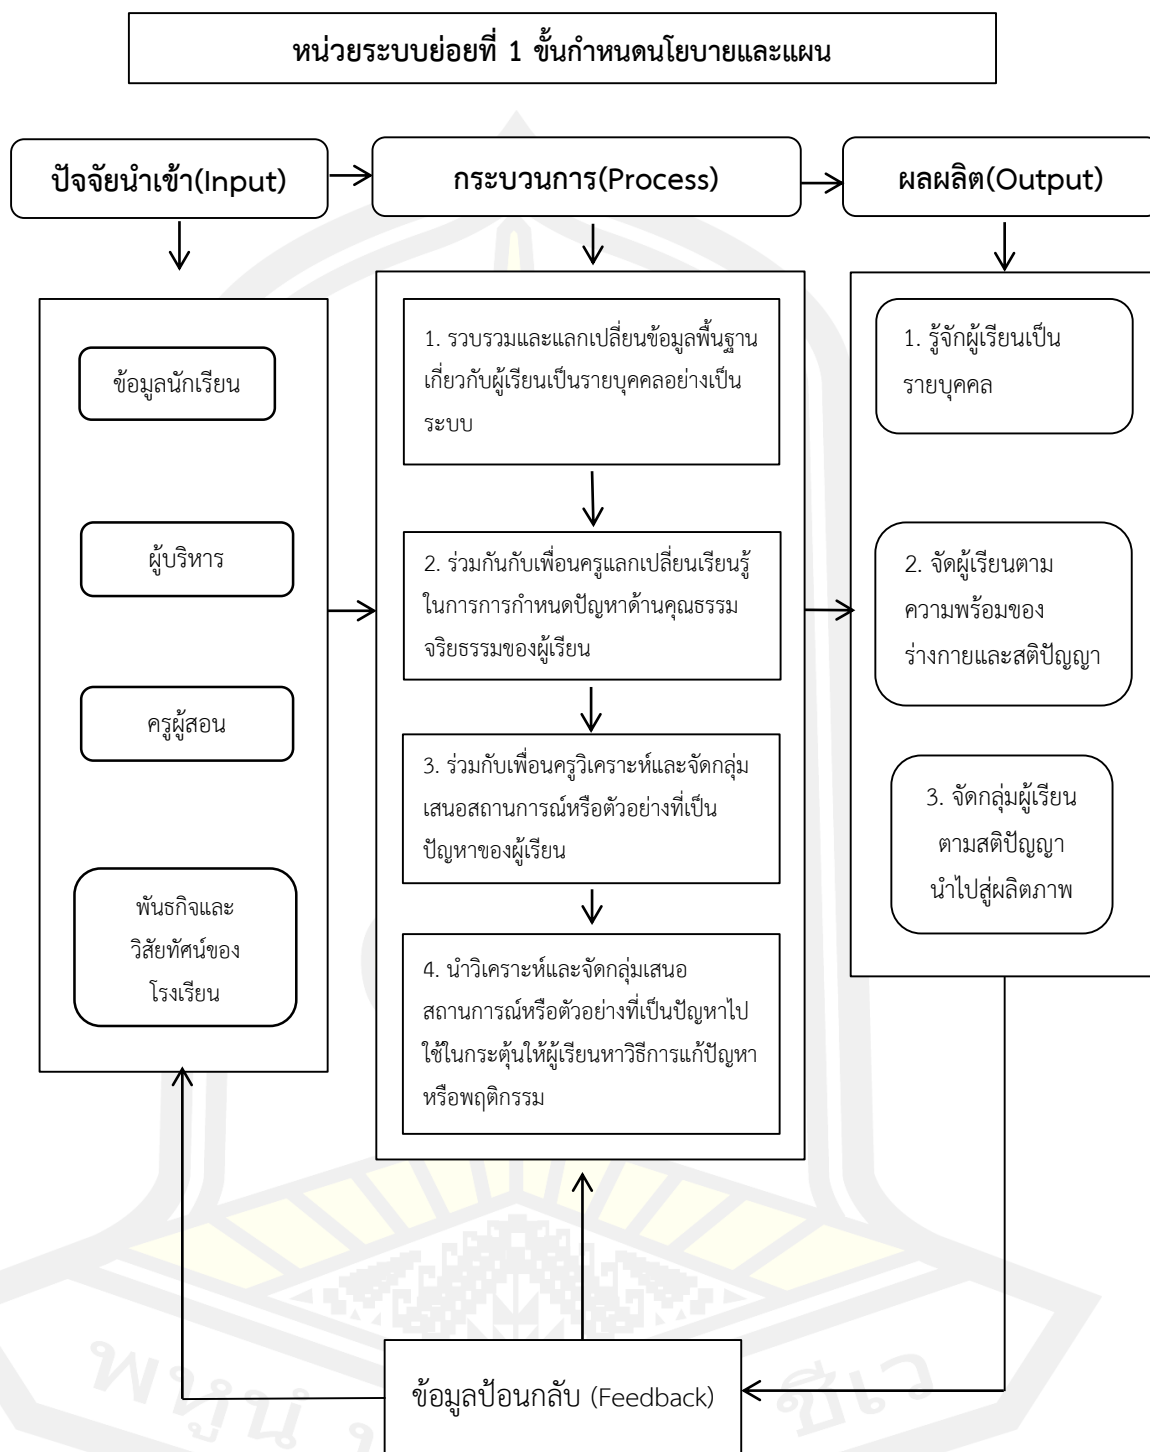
หน่วยระบบย่อยที่ 1 ขั้นกำหนดนโยบายและแผน

ปัจจัยนำเข้า(Input)

กระบวนการ(Process)

ผลผลิต(Output)

ข้อมูลนักเรียน

ผู้บริหาร

ครูผู้สอน

พันธกิจและวิสัยทัศน์ของโรงเรียน

1. รวบรวมและแลกเปลี่ยนข้อมูลพื้นฐานเกี่ยวกับผู้เรียนเป็นรายบุคคลอย่างเป็นระบบ

2. ร่วมกันกับเพื่อนครูแลกเปลี่ยนเรียนรู้ในการการกำหนดปัญหาด้านคุณธรรมจริยธรรมของผู้เรียน

3. ร่วมกับเพื่อนครูวิเคราะห์และจัดกลุ่มเสนอสถานการณ์หรือตัวอย่างที่เป็นปัญหาของผู้เรียน

4. นำวิเคราะห์และจัดกลุ่มเสนอสถานการณ์หรือตัวอย่างที่เป็นปัญหาไปใช้ในกระตุ้นให้ผู้เรียนหาวิธีการแก้ปัญหาหรือพฤติกรรม

1. รู้จักผู้เรียนเป็นรายบุคคล

2. จัดผู้เรียนตามความพร้อมของร่างกายและสติปัญญา

3. จัดกลุ่มผู้เรียนตามสติปัญญานำไปสู่ผลิตภาพ

ข้อมูลป้อนกลับ (Feedback)